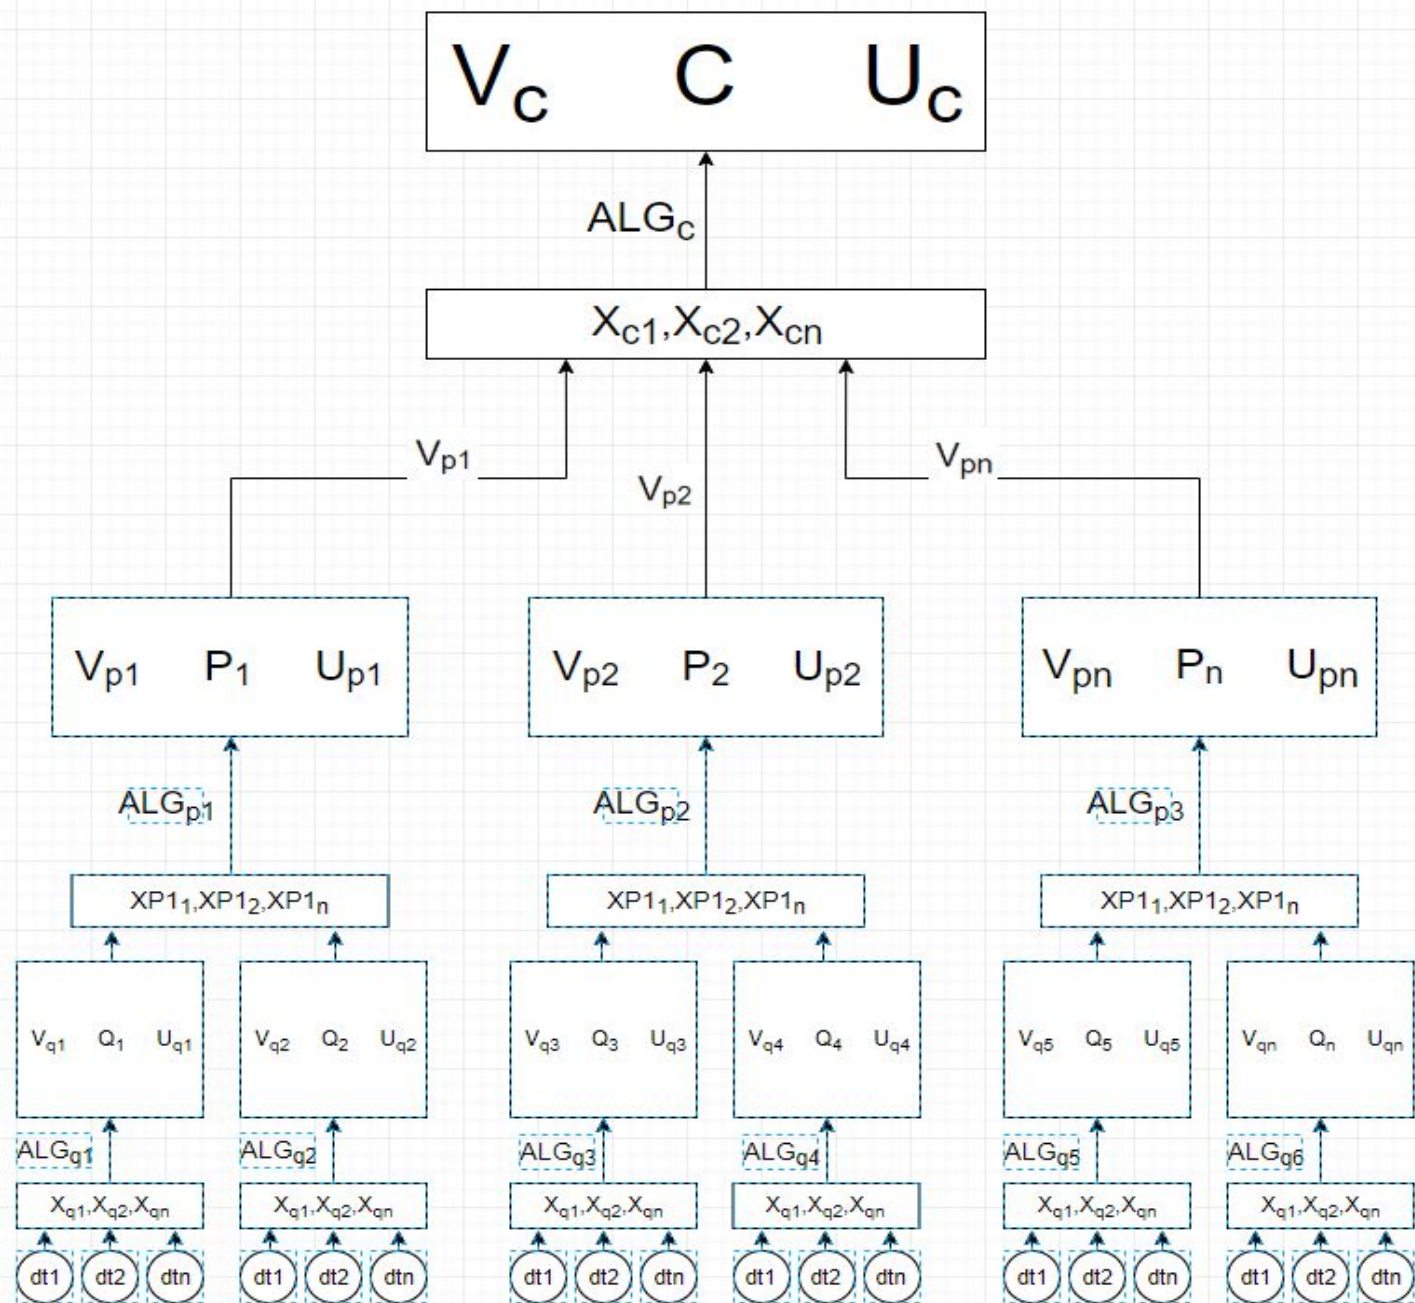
$V_C$ C $U_C$

$ALG_C$

$X_{C1},X_{C2},X_{Cn}$

$V_{p1}$ $V_{p2}$ $V_{pn}$

$V_{p1}$ $P_1$ $U_{p1}$

$V_{p2}$ $P_2$ $U_{p2}$

$V_{pn}$ $P_n$ $U_{pn}$

$ALG_{p1}$ $ALG_{p2}$ $ALG_{p3}$

$XP1_1,XP1_2,XP1_n$ $XP1_1,XP1_2,XP1_n$ $XP1_1,XP1_2,XP1_n$

$V_{q1}$ $Q_1$ $U_{q1}$

$V_{q2}$ $Q_2$ $U_{q2}$

$V_{q3}$ $Q_3$ $U_{q3}$

$V_{q4}$ $Q_4$ $U_{q4}$

$V_{q5}$ $Q_5$ $U_{q5}$

$V_{qn}$ $Q_n$ $U_{qn}$

$ALG_{q1}$ $ALG_{q2}$ $ALG_{q3}$ $ALG_{q4}$ $ALG_{q5}$ $ALG_{q6}$

$X_{q1},X_{q2},X_{qn}$ $X_{q1},X_{q2},X_{qn}$ $X_{q1},X_{q2},X_{qn}$ $X_{q1},X_{q2},X_{qn}$ $X_{q1},X_{q2},X_{qn}$ $X_{q1},X_{q2},X_{qn}$

dt1 dt2 dtn dt1 dt2 dtn dt1 dt2 dtn dt1 dt2 dtn dt1 dt2 dtn dt1 dt2 dtn